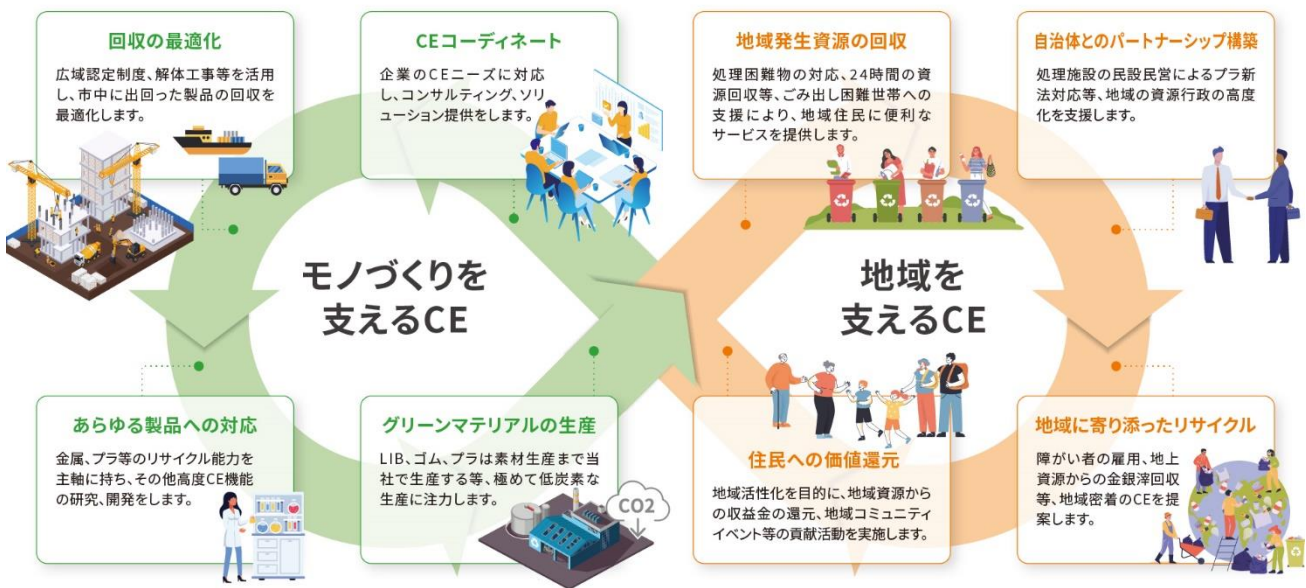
回収の最適化

広域認定制度、解体工事等を活用し、市中に出回った製品の回収を最適化します。

CEコーディネート

企業のCEニーズに対応し、コンサルティング、ソリューション提供をします。

地域発生資源の回収

処理困難物の対応、24時間の資源回収等、ごみ出し困難世帯への支援により、地域住民に便利なサービスを提供します。

自治体とのパートナーシップ構築

処理施設の民設民営によるプラ新法対応等、地域の資源行政の高度化を支援します。

モノづくりを支えるCE

地域を支えるCE

あらゆる製品への対応

金属、プラ等のリサイクル能力を主軸に持ち、その他高度CE機能の研究、開発をします。

グリーンマテリアルの生産

LIB、ゴム、プラは素材生産まで当社で生産する等、極めて低炭素な生産に注力します。

CO2

住民への価値還元

地域活性化を目的に、地域資源からの収益金の還元、地域コミュニティイベント等の貢献活動を実施します。

地域に寄り添ったリサイクル

障がい者の雇用、地上資源からの金銀滓回収等、地域密着のCEを提案します。